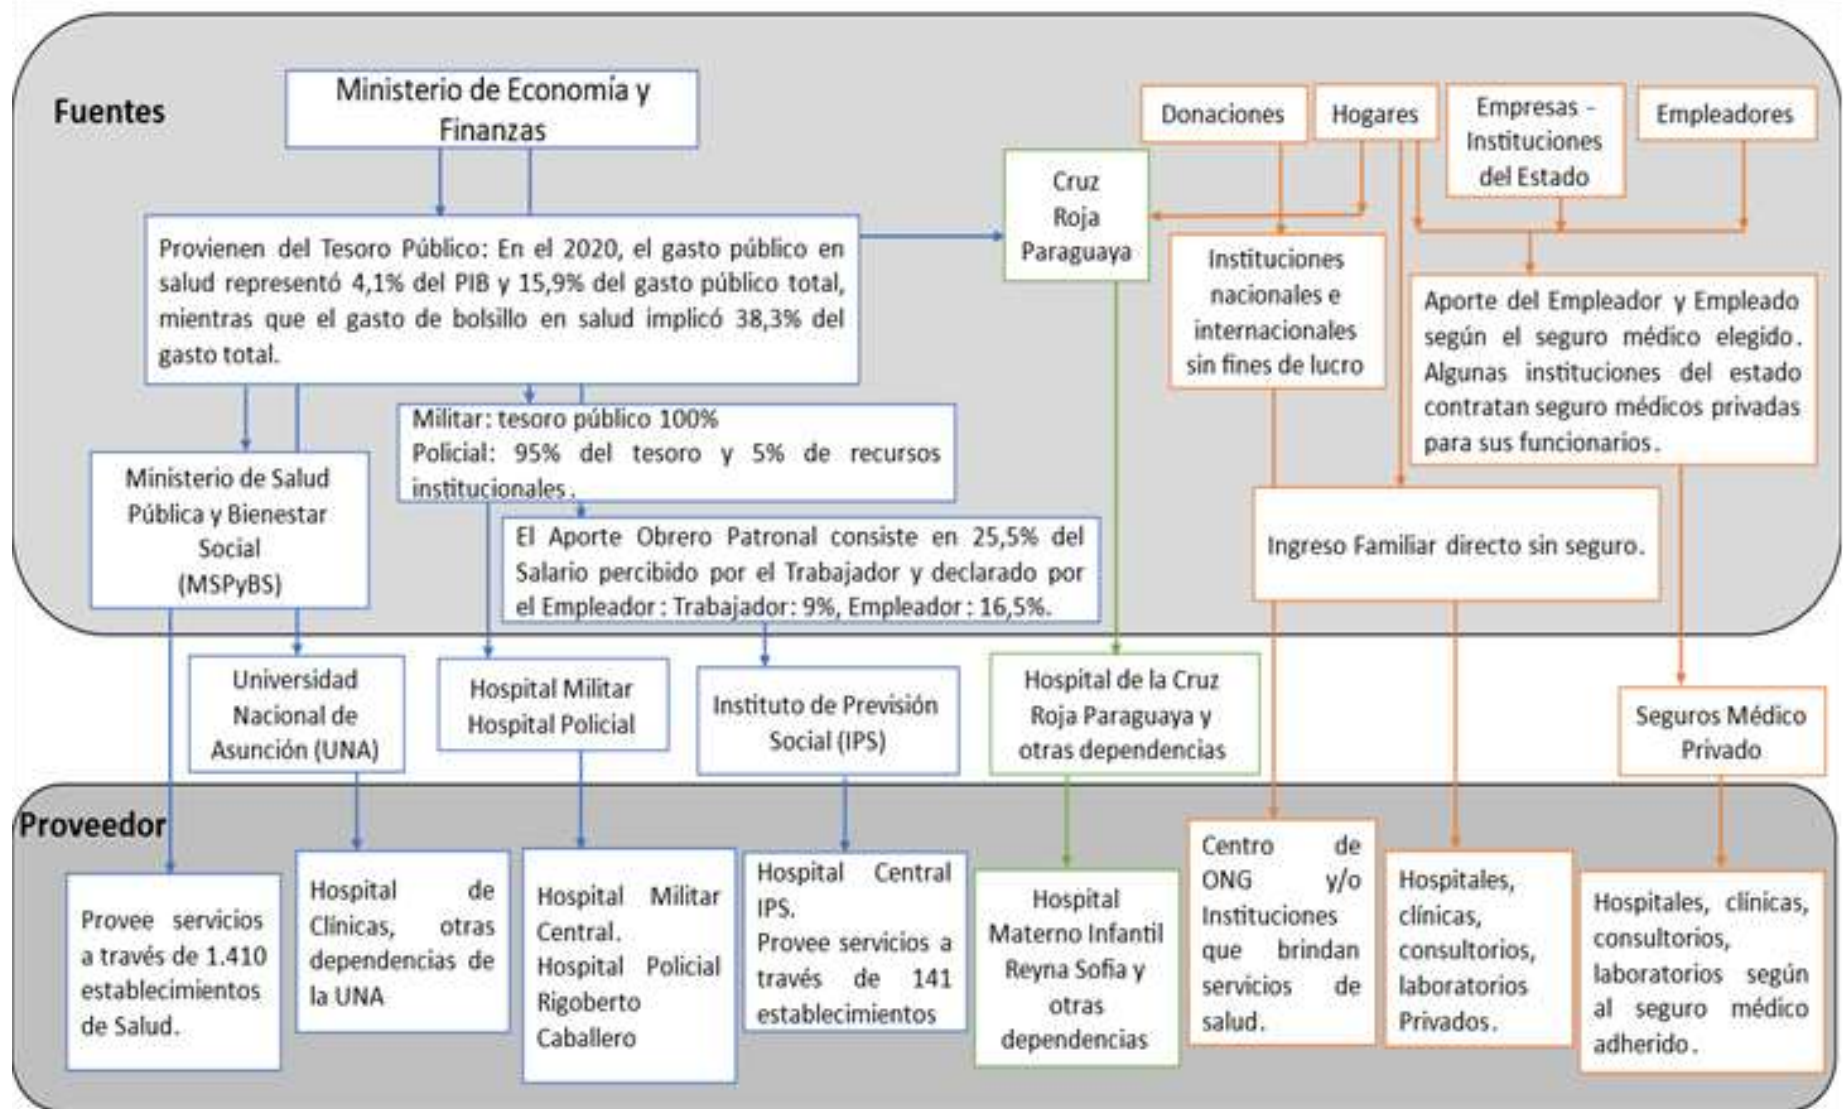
Fuentes

Ministerio de Economía y Finanzas

Donaciones

Hogares

Empresas - Instituciones del Estado

Empleadores

Cruz Roja Paraguaya

Provienen del Tesoro Público: En el 2020, el gasto público en salud representó 4,1% del PIB y 15,9% del gasto público total, mientras que el gasto de bolsillo en salud implicó 38,3% del gasto total.

Instituciones nacionales e internacionales sin fines de lucro

Aporte del Empleador y Empleado según el seguro médico elegido. Algunas instituciones del estado contratan seguro médicos privadas para sus funcionarios.

Militar: tesoro público 100%
Policial: 95% del tesoro y 5% de recursos institucionales.

Ministerio de Salud Pública y Bienestar Social (MSPyBS)

El Aporte Obrero Patronal consiste en 25,5% del Salario percibido por el Trabajador y declarado por el Empleador: Trabajador: 9%, Empleador: 16,5%.

Ingreso Familiar directo sin seguro.

Universidad Nacional de Asunción (UNA)

Hospital Militar Hospital Policial

Instituto de Previsión Social (IPS)

Hospital de la Cruz Roja Paraguaya y otras dependencias

Seguros Médico Privado

Proveedor

Provee servicios a través de 1.410 establecimientos de Salud.

Hospital de Clínicas, otras dependencias de la UNA

Hospital Militar Central. Hospital Policial Rigoberto Caballero

Hospital Central IPS. Provee servicios a través de 141 establecimientos

Hospital Materno Infantil Reyna Sofia y otras dependencias

Centro de ONG y/o Instituciones que brindan servicios de salud.

Hospitales, clínicas, consultorios, laboratorios Privados.

Hospitales, clínicas, consultorios, laboratorios según al seguro médico adherido.